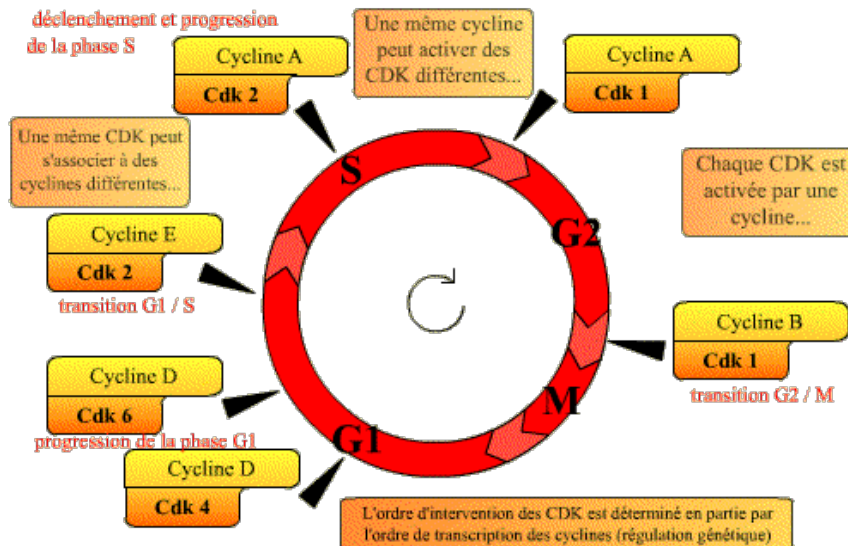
déclenchement et progression de la phase S

Cycline A
Cdk 2

Une même cycline peut activer des CDK différentes...

Cycline A
Cdk 1

Une même CDK peut s'associer à des cyclines différentes...

S

Chaque CDK est activée par une cycline...

G2

Cycline E
Cdk 2
transition G1 / S

Cycline B
Cdk 1
transition G2 / M

M

Cycline D
Cdk 6
progression de la phase G1

G1

Cycline D
Cdk 4

L'ordre d'intervention des CDK est déterminé en partie par l'ordre de transcription des cyclines (régulation génétique)